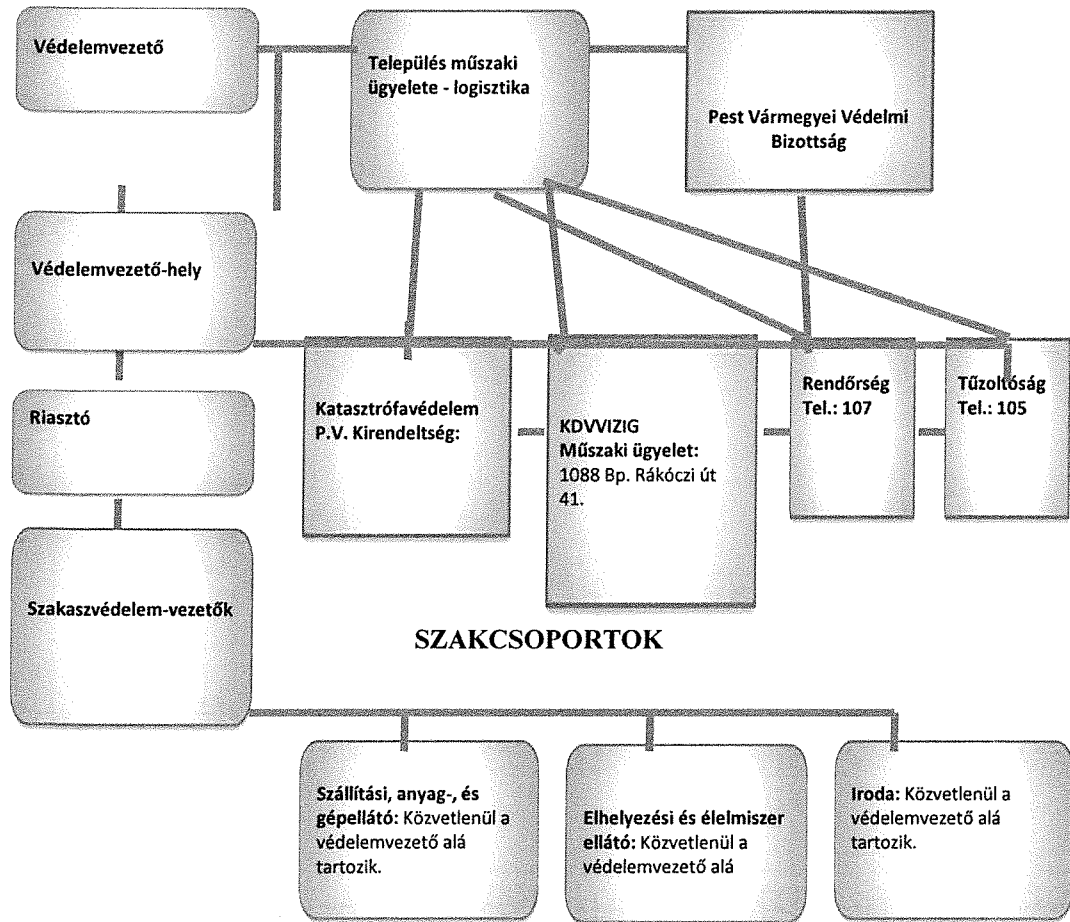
Védelemvezető

Település műszaki ügyelete - logisztika

Pest Vármegyei Védelmi Bizottság

Védelemvezető-hely

Riasztó

Szakaszvédelem-vezetők

Katasztrófavédelem P.V. Kirendeltség:

KDVVIZIG Műszaki ügyelet: 1088 Bp. Rákóczi út 41.

Rendőrség Tel.: 107

Tűzoltóság Tel.: 105

SZAKCSOPORTOK

Szállítási, anyag-, és gépellátó: Közvetlenül a védelemvezető alá tartozik.

Elhelyezési és élelmiszer ellátó: Közvetlenül a védelemvezető alá

Iroda: Közvetlenül a védelemvezető alá tartozik.